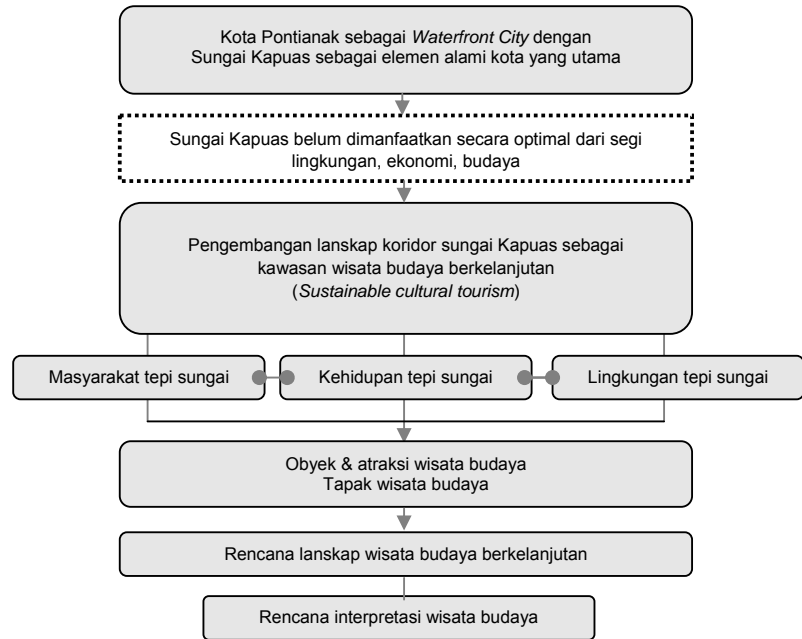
Kota Pontianak sebagai *Waterfront City* dengan Sungai Kapuas sebagai elemen alami kota yang utama

Sungai Kapuas belum dimanfaatkan secara optimal dari segi lingkungan, ekonomi, budaya

Pengembangan lanskap koridor sungai Kapuas sebagai kawasan wisata budaya berkelanjutan (*Sustainable cultural tourism*)

Masyarakat tepi sungai

Kehidupan tepi sungai

Lingkungan tepi sungai

Obyek & atraksi wisata budaya
Tapak wisata budaya

Rencana lanskap wisata budaya berkelanjutan

Rencana interpretasi wisata budaya